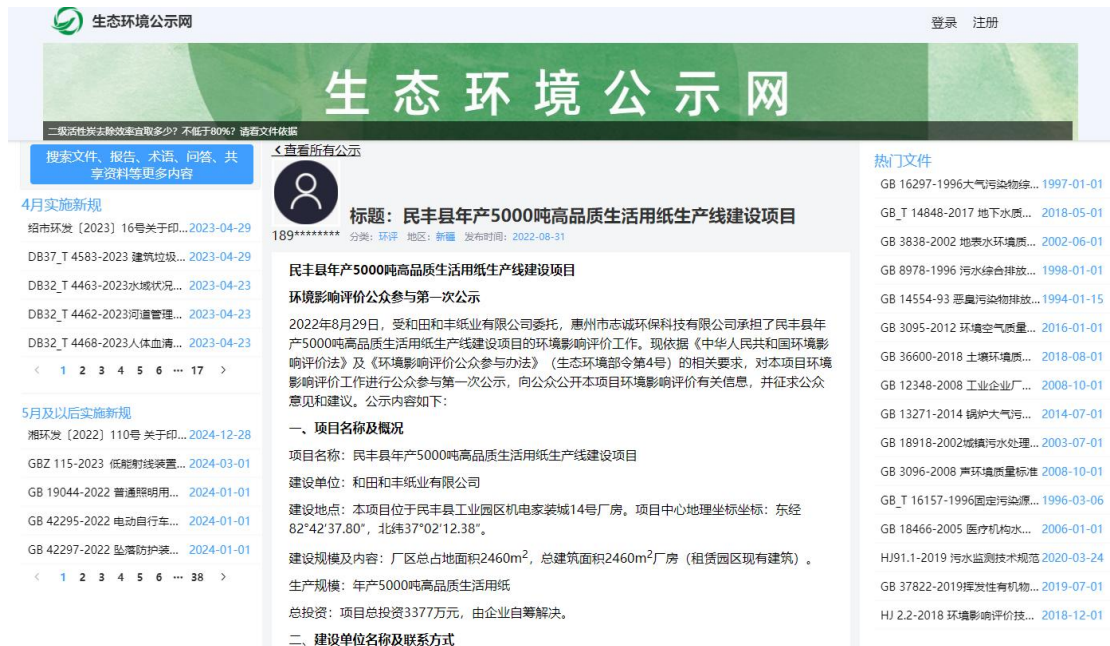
生态环境公示网

登录 注册

生态环境公示网

二级活性炭去除效率宜取多少？不低于80%？请看文件依据

搜索文件、报告、术语、问答、共享资料等更多内容

4月实施新规

绍市环发〔2023〕16号关于印... 2023-04-29

DB37_T 4583-2023 建筑垃圾... 2023-04-29

DB32_T 4463-2023水域状况... 2023-04-23

DB32_T 4462-2023河道管理... 2023-04-23

DB32_T 4468-2023人体血清... 2023-04-23

< 1 2 3 4 5 6 ··· 17 >

5月及以后实施新规

湘环发〔2022〕110号 关于印... 2024-12-28

GBZ 115-2023 低能射线装置... 2024-03-01

GB 19044-2022 普通照明用... 2024-01-01

GB 42295-2022 电动自行车... 2024-01-01

GB 42297-2022 坠落防护装... 2024-01-01

< 1 2 3 4 5 6 ··· 38 >

< 查看所有公示

189********

标题：民丰县年产5000吨高品质生活用纸生产线建设项目

分类：环评 地区：新疆 发布时间：2022-08-31

民丰县年产5000吨高品质生活用纸生产线建设项目

环境影响评价公众参与第一次公示

2022年8月29日，受和田和丰纸业有限公司委托，惠州市志诚环保科技有限公司承担了民丰县年产5000吨高品质生活用纸生产线建设项目的环境影响评价工作。现依据《中华人民共和国环境影响评价法》及《环境影响评价公众参与办法》（生态环境部令第4号）的相关要求，对本项目环境影响评价工作进行公众参与第一次公示，向公众公开本项目环境影响评价有关信息，并征求公众意见和建议。公示内容如下：

一、项目名称及概况

项目名称：民丰县年产5000吨高品质生活用纸生产线建设项目

建设单位：和田和丰纸业有限公司

建设地点：本项目位于民丰县工业园区机电家装城14号厂房。项目中心地理坐标坐标：东经82°42'37.80"，北纬37°02'12.38"。

建设规模及内容：厂区总占地面积2460$m^2$，总建筑面积2460$m^2$厂房（租赁园区现有建筑）。

生产规模：年产5000吨高品质生活用纸

总投资：项目总投资3377万元，由企业自筹解决。

二、建设单位名称及联系方式

热门文件

GB 16297-1996大气污染物综... 1997-01-01

GB_T 14848-2017 地下水质... 2018-05-01

GB 3838-2002 地表水环境质... 2002-06-01

GB 8978-1996 污水综合排放... 1998-01-01

GB 14554-93 恶臭污染物排放... 1994-01-15

GB 3095-2012 环境空气质量... 2016-01-01

GB 36600-2018 土壤环境质... 2018-08-01

GB 12348-2008 工业企业厂... 2008-10-01

GB 13271-2014 锅炉大气污... 2014-07-01

GB 18918-2002城镇污水处理... 2003-07-01

GB 3096-2008 声环境质量标准 2008-10-01

GB_T 16157-1996固定污染源... 1996-03-06

GB 18466-2005 医疗机构水... 2006-01-01

HJ91.1-2019 污水监测技术规范 2020-03-24

GB 37822-2019挥发性有机物... 2019-07-01

HJ 2.2-2018 环境影响评价技... 2018-12-01